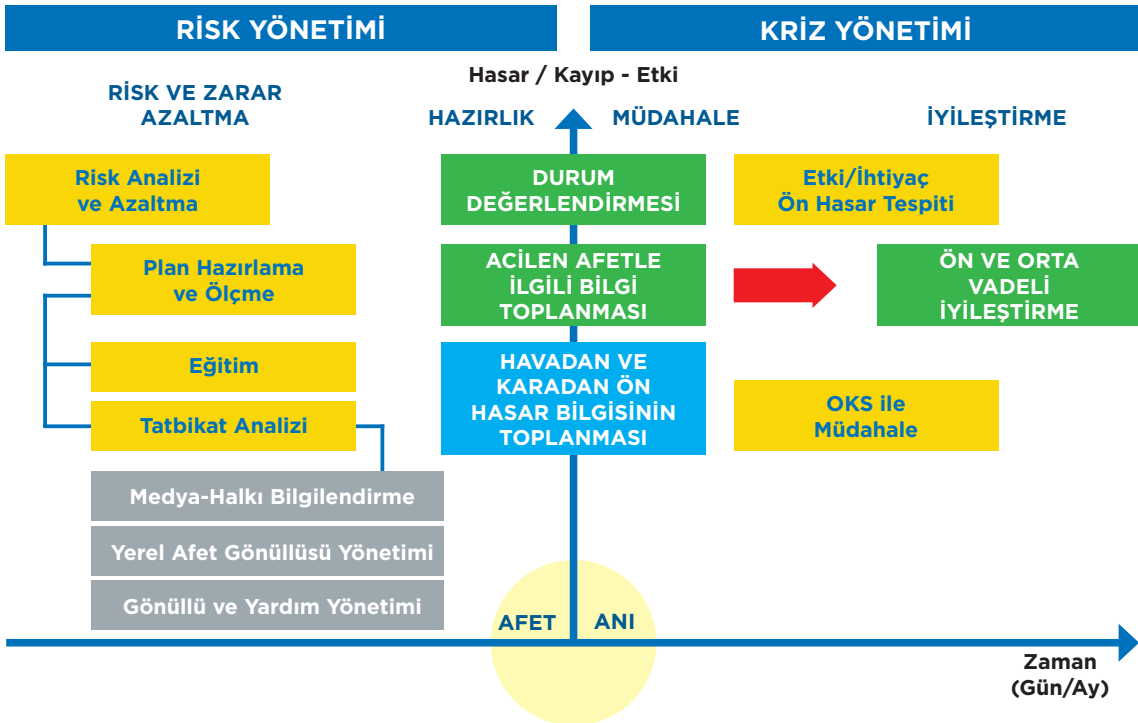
RİSK YÖNETİMİ

KRİZ YÖNETİMİ

Hasar / Kayıp - Etki

RİSK VE ZARAR AZALTMA

HAZIRLIK

MÜDAHALE

İYİLEŞTİRME

Risk Analizi ve Azaltma

Plan Hazırlama ve Ölçme

Eğitim

Tatbikat Analizi

Medya-Halkı Bilgilendirme

Yerel Afet Gönüllüsü Yönetimi

Gönüllü ve Yardım Yönetimi

DURUM DEĞERLENDİRMESİ

ACİLEN AFETLE İLGİLİ BİLGİ TOPLANMASI

HAVADAN VE KARADAN ÖN HASAR BİLGİSİNİN TOPLANMASI

Etki/İhtiyaç Ön Hasar Tespiti

ÖN VE ORTA VADELİ İYİLEŞTİRME

OKS ile Müdahale

AFET ANI

Zaman (Gün/Ay)